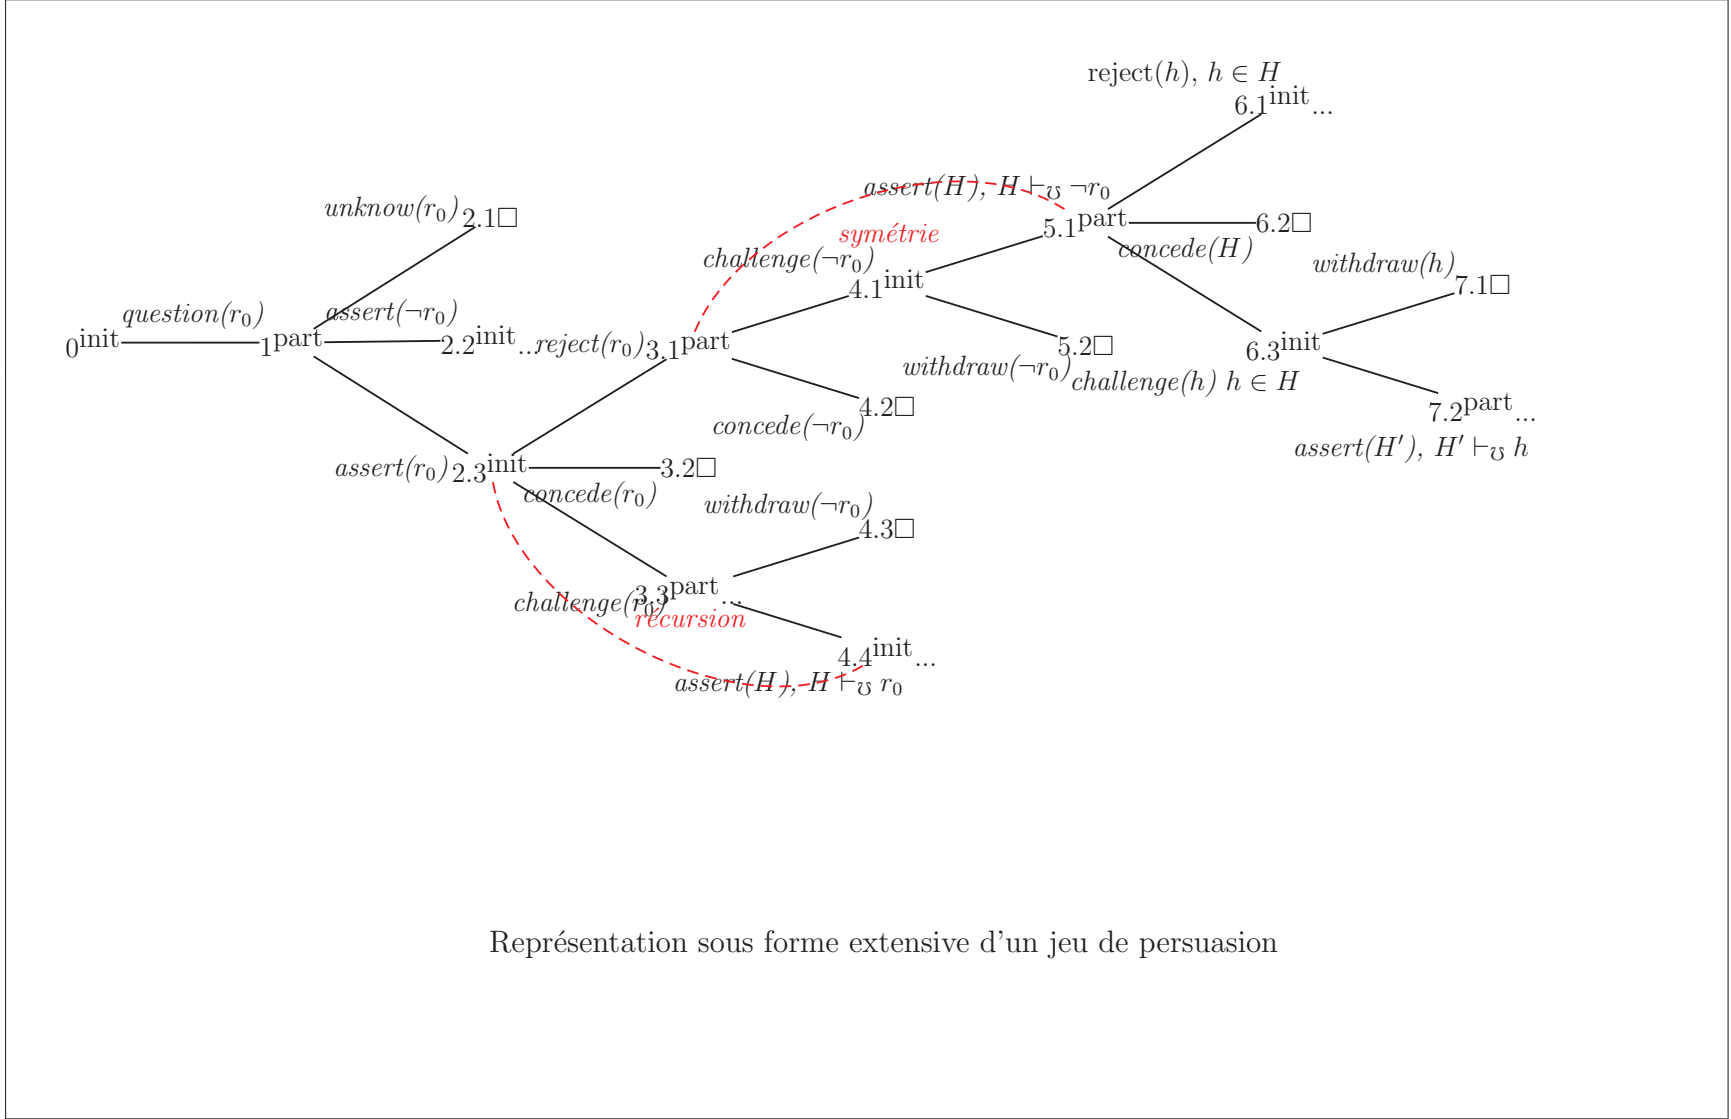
reject($h$), $h \in H$
$6.1^{\text{init}}$...

$assert(H)$, $H \vdash_{\mho} \neg r_0$

unknow($r_0$) 2.1□

symétrie

challenge($\neg r_0$)

$5.1^{\text{part}}$ 6.2□

concede($H$)

withdraw($h$) 7.1□

question($r_0$)

assert($\neg r_0$)

$4.1^{\text{init}}$

$0^{\text{init}}$ $1^{\text{part}}$ $2.2^{\text{init}}$...reject($r_0$) $3.1^{\text{part}}$

5.2□

$6.3^{\text{init}}$

withdraw($\neg r_0$)

challenge($h$) $h \in H$

4.2□

$7.2^{\text{part}}$...

concede($\neg r_0$)

assert($H'$), $H' \vdash_{\mho} h$

assert($r_0$) $2.3^{\text{init}}$ 3.2□

concede($r_0$)

withdraw($\neg r_0$)

4.3□

challenge($r_0$) $3.3^{\text{part}}$...

récursion

$4.4^{\text{init}}$...

$assert(H)$, $H \vdash_{\mho} r_0$

Représentation sous forme extensive d'un jeu de persuasion